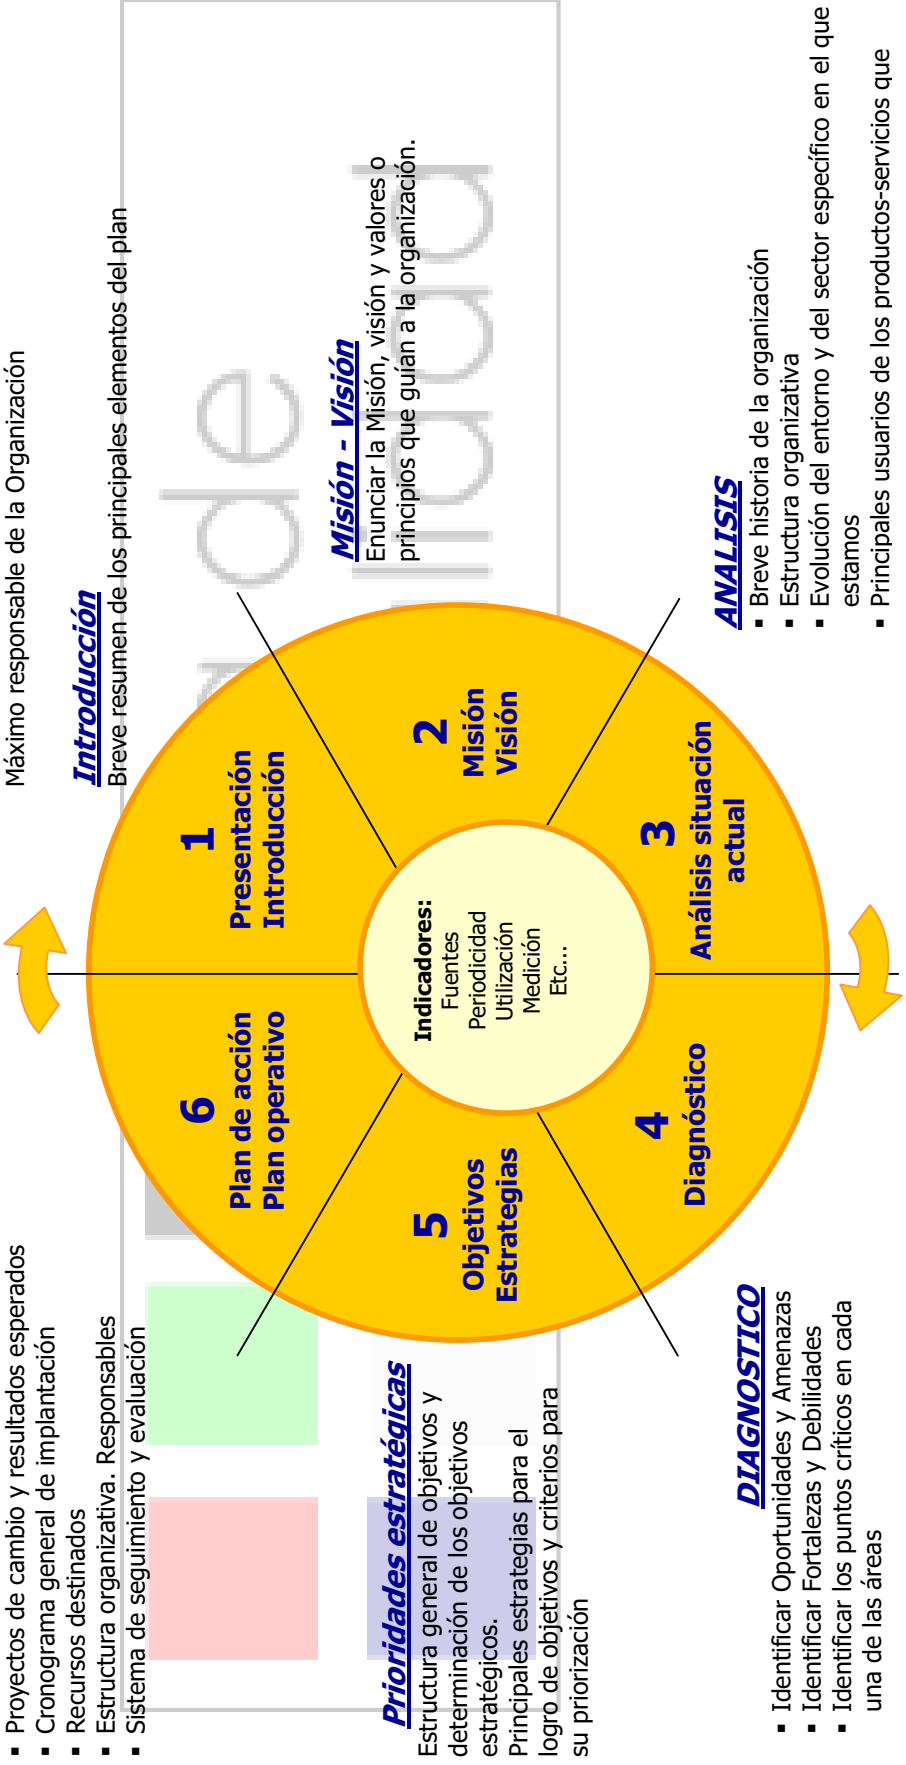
Máximo responsable de la Organización

Introducción
Breve resumen de los principales elementos del plan

Misión - Visión
Enunciar la Misión, visión y valores o principios que guían a la organización.

ANALISIS
▪ Breve historia de la organización
▪ Estructura organizativa
▪ Evolución del entorno y del sector específico en el que estamos
▪ Principales usuarios de los productos-servicios que

1
Presentación
Introducción

2
Misión
Visión

3
Análisis situación actual

4
Diagnóstico

5
Objetivos
Estrategias

6
Plan de acción
Plan operativo

Indicadores:
Fuentes
Periodicidad
Utilización
Medición
Etc...

▪ Proyectos de cambio y resultados esperados
▪ Cronograma general de implantación
▪ Recursos destinados
▪ Estructura organizativa. Responsables
▪ Sistema de seguimiento y evaluación

Prioridades estratégicas
Estructura general de objetivos y determinación de los objetivos estratégicos.
Principales estrategias para el logro de objetivos y criterios para su priorización

DIAGNOSTICO
▪ Identificar Oportunidades y Amenazas
▪ Identificar Fortalezas y Debilidades
▪ Identificar los puntos críticos en cada una de las áreas